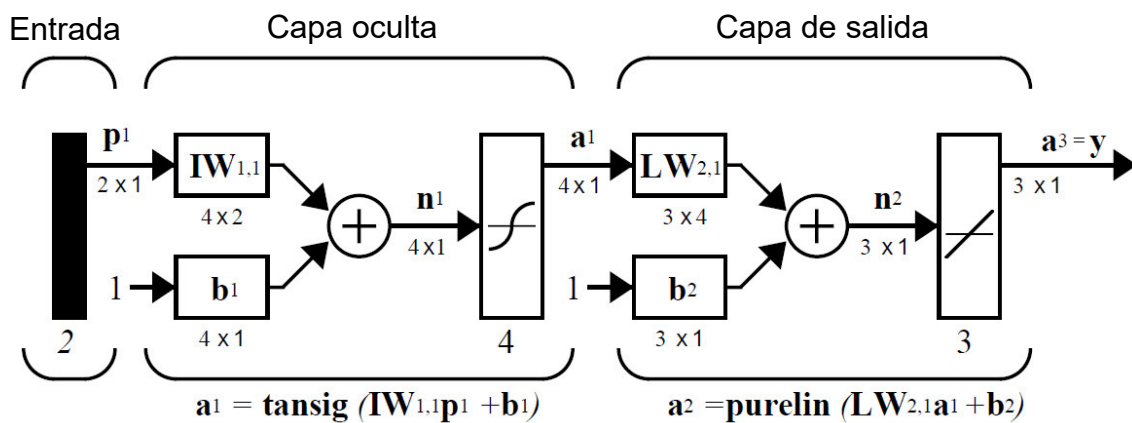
Entrada

Capa oculta

Capa de salida

$\mathbf{p}^1$
2 x 1

$\mathbf{IW}_{1,1}$
4 x 2

$\mathbf{b}^1$
4 x 1

1

$\mathbf{n}^1$
4 x 1

4

2

$\mathbf{a}^1$
4 x 1

$\mathbf{LW}_{2,1}$
3 x 4

$\mathbf{b}^2$
3 x 1

1

$\mathbf{n}^2$
3 x 1

3

$\mathbf{a}^3 = \mathbf{y}$
3 x 1

$\mathbf{a}^1 = \mathbf{tansig}\ (\mathbf{IW}_{1,1}\mathbf{p}^1 + \mathbf{b}^1)$

$\mathbf{a}^2 = \mathbf{purelin}\ (\mathbf{LW}_{2,1}\mathbf{a}^1 + \mathbf{b}^2)$